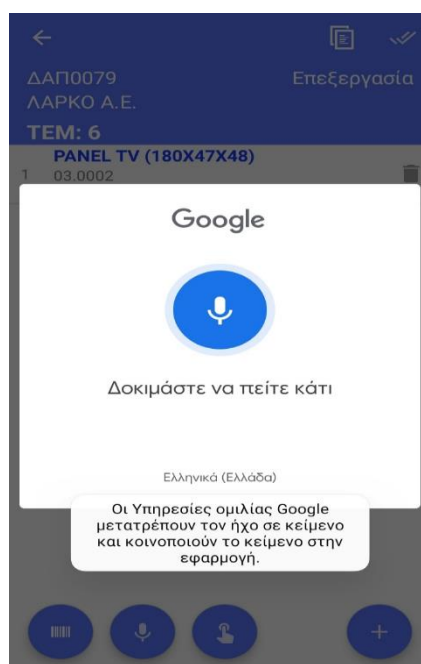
ΔΑΠ0079
ΛΑΡΚΟ Α.Ε.
Επεξεργασία

ΤΕΜ: 6

PANEL TV (180X47X48)
1 03.0002

Google

Δοκιμάστε να πείτε κάτι

Ελληνικά (Ελλάδα)

Οι Υπηρεσίες ομιλίας Google μετατρέπουν τον ήχο σε κείμενο και κοινοποιούν το κείμενο στην εφαρμογή.